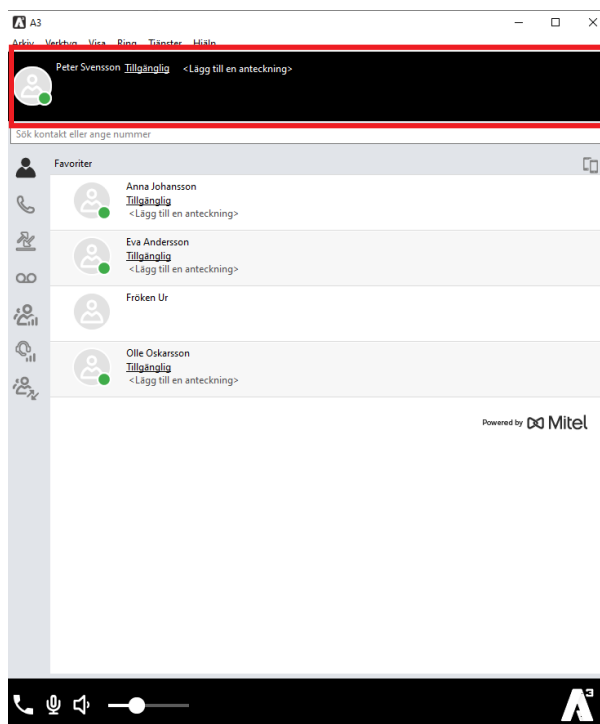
A3

Arkiv Verktyg Visa Ring Tjänster Hjälp

Peter Svensson Tillgänglig <Lägg till en anteckning>

Sök kontakt eller ange nummer

Favoriter

Anna Johansson
Tillgänglig
<Lägg till en anteckning>

Eva Andersson
Tillgänglig
<Lägg till en anteckning>

Fröken Ur

Olle Oskarsson
Tillgänglig
<Lägg till en anteckning>

Powered by Mitel